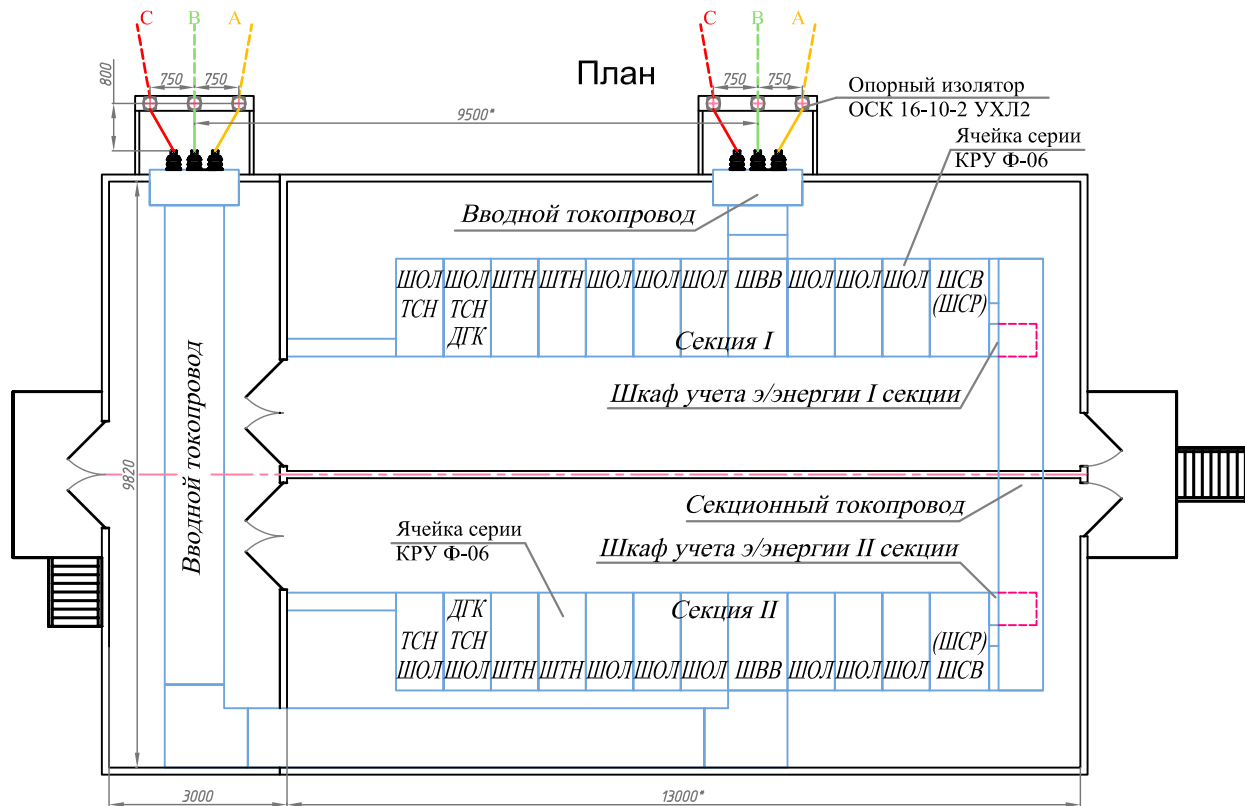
C B A
800 750 750
C B A
750 750
План
Опорный изолятор
ОСК 16-10-2 УХЛ2
9500*
Ячейка серии
КРУ Ф-06
Вводной токопровод

| ШОЛ ТСН | ШОЛ ТСН ДГК | ШТН | ШТН | ШОЛ | ШОЛ | ШОЛ | ШВВ | ШОЛ | ШОЛ | ШОЛ | ШСВ (ШСР) |
|---|---|---|---|---|---|---|---|---|---|---|---|

Секция I
Шкаф учета э/энергии I секции
9820
Вводной токопровод
Секционный токопровод
Ячейка серии
КРУ Ф-06
Шкаф учета э/энергии II секции
Секция II

| ТСН ШОЛ | ДГК ТСН ШОЛ | ШТН | ШТН | ШОЛ | ШОЛ | ШОЛ | ШВВ | ШОЛ | ШОЛ | ШОЛ | (ШСР) ШСВ |
|---|---|---|---|---|---|---|---|---|---|---|---|

3000
13000*